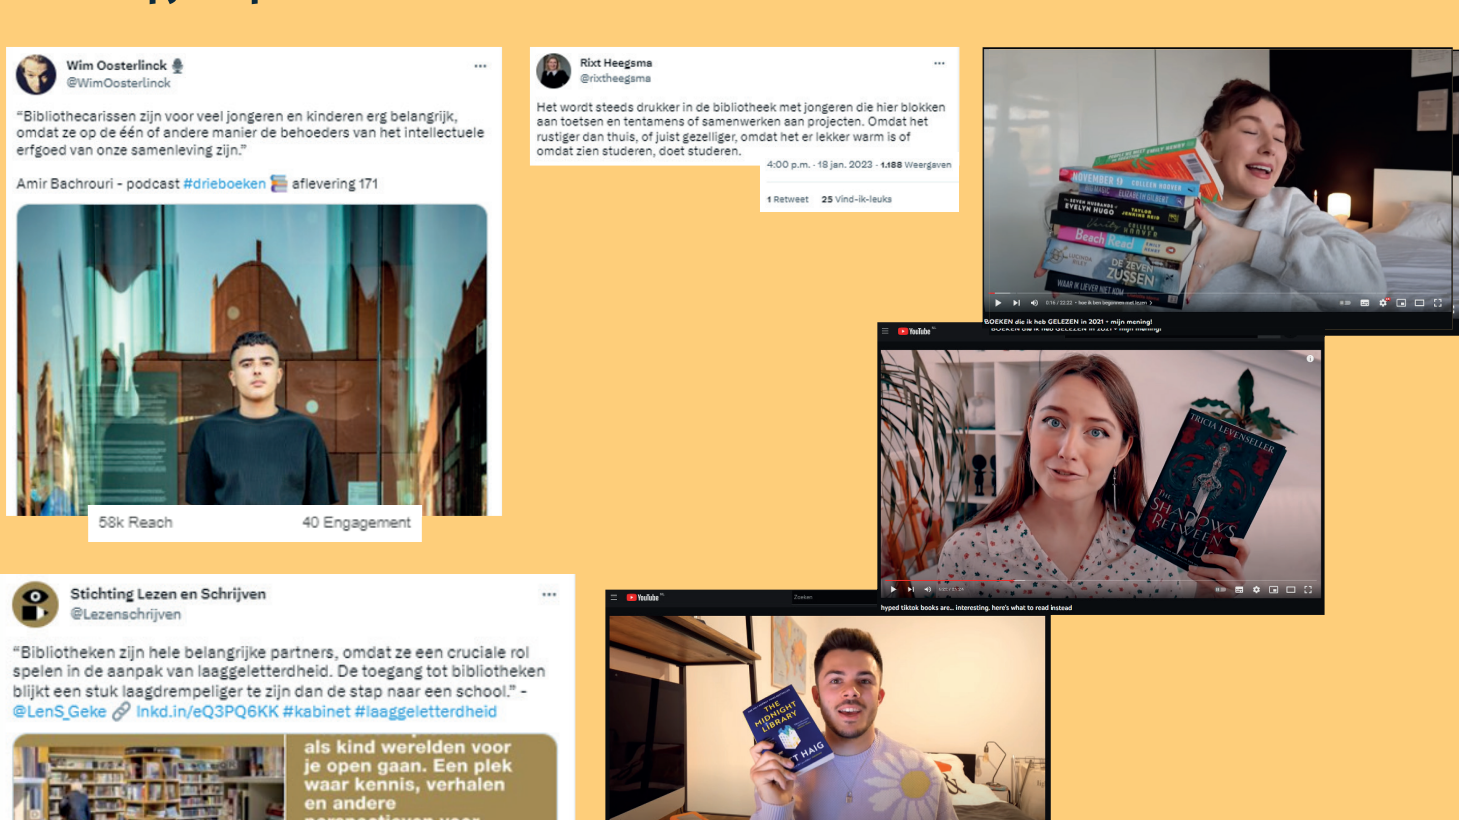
Wim Oosterlinck
@WimOosterlinck

"Bibliothecarissen zijn voor veel jongeren en kinderen erg belangrijk, omdat ze op de één of andere manier de behoeders van het intellectuele erfgoed van onze samenleving zijn."

Amir Bachrouri - podcast #drieboeken aflevering 171

58k Reach 40 Engagement

Rixt Heegsma
@rixtheegsma

Het wordt steeds drukker in de bibliotheek met jongeren die hier blokken aan toetsen en tentamens of samenwerken aan projecten. Omdat het rustiger dan thuis, of juist gezelliger, omdat het er lekker warm is of omdat zien studeren, doet studeren.

4:00 p.m. · 18 jan. 2023 · 1.188 Weergaven

1 Retweet 25 Vind-ik-leuks

NOVEMBER 9 COLLEEN HOOVER
SEVEN HUSBANDS EVELYN HUGO TAYLOR JENKINS REID
COLLEEN HOOVER
Beach Read EMILY HENRY
DE ZEVEN ZUSSEN
WAAR IK LIEVER NIET AAN

BOEKEN die ik heb GELEZEN in 2021 - mijn mening!

YouTube

TRICIA LEVENSELLER
THE SHADOWS BETWEEN US

hyped tiktok books are... interesting. here's what to read instead

Stichting Lezen en Schrijven
@Lezenschrijven

"Bibliotheken zijn hele belangrijke partners, omdat ze een cruciale rol spelen in de aanpak van laaggeletterdheid. De toegang tot bibliotheken blijkt een stuk laagdrempeliger te zijn dan de stap naar een school." - @LenS_Geke lnkd.in/eQ3PQ6KK #kabinet #laaggeletterdheid

als kind werelden voor je open gaan. Een plek waar kennis, verhalen en andere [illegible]

YouTube Zoeken

THE MIDNIGHT LIBRARY
MATT HAIG